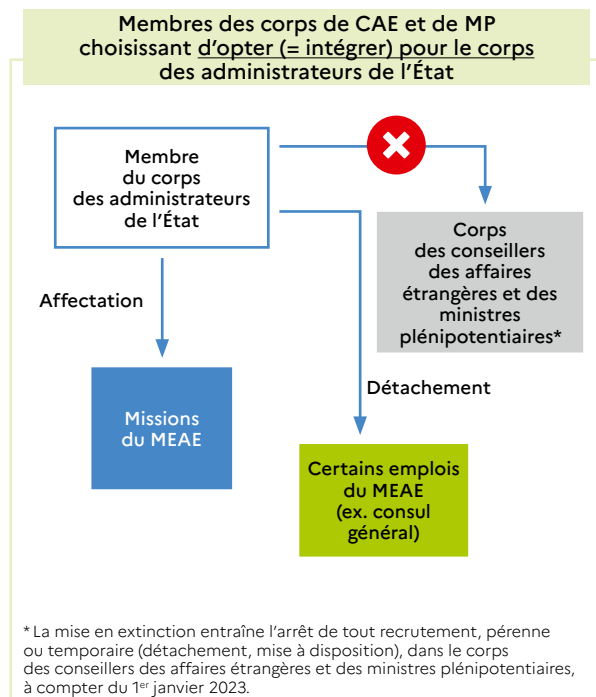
Membres des corps de CAE et de MP choisissant d'opter (= intégrer) pour le corps des administrateurs de l'État

Membre du corps des administrateurs de l'État

Corps des conseillers des affaires étrangères et des ministres plénipotentiaires*

Affectation

Missions du MEAE

Détachement

Certains emplois du MEAE (ex. consul général)

* La mise en extinction entraîne l'arrêt de tout recrutement, pérenne ou temporaire (détachement, mise à disposition), dans le corps des conseillers des affaires étrangères et des ministres plénipotentiaires, à compter du 1$^{er}$ janvier 2023.